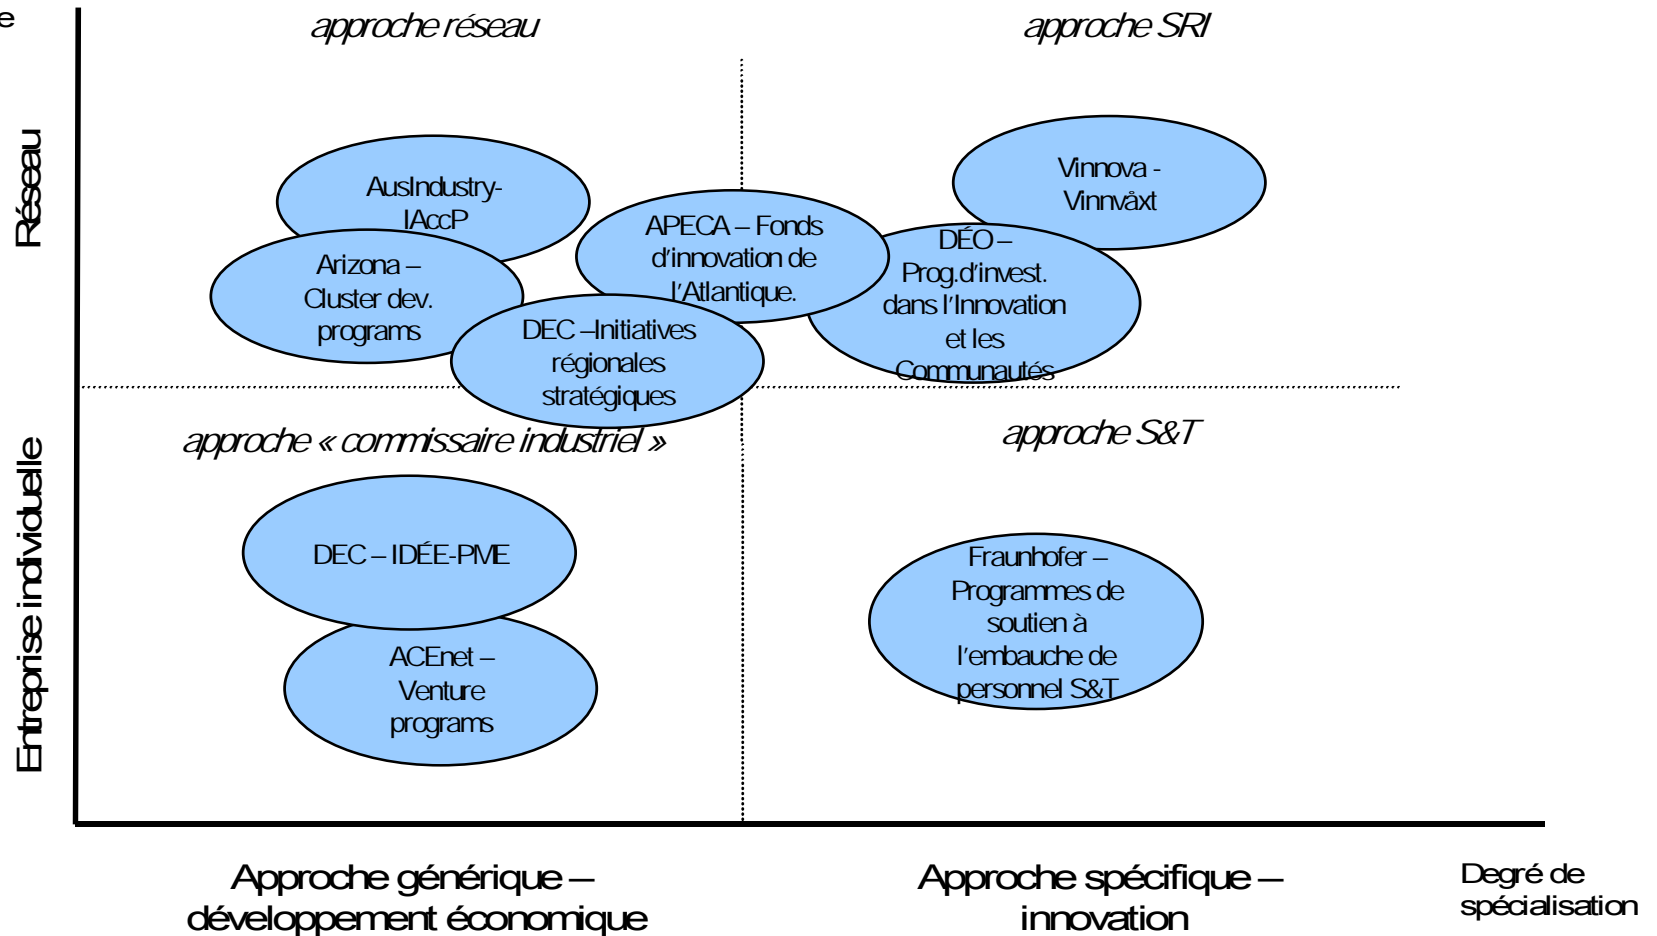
e

approche réseau

approche SRI

Réseau

AusIndustry-IAccP

Arizona – Cluster dev. programs

APECA – Fonds d'innovation de l'Atlantique.

DEC –Initiatives régionales stratégiques

Vinnova - Vinnvåxt

DÉO – Prog.d'invest. dans l'Innovation et les Communautés

approche « commissaire industriel »

approche S&T

Entreprise individuelle

DEC – IDÉE-PME

ACEnet – Venture programs

Fraunhofer – Programmes de soutien à l'embauche de personnel S&T

Approche générique – développement économique

Approche spécifique – innovation

Degré de spécialisation